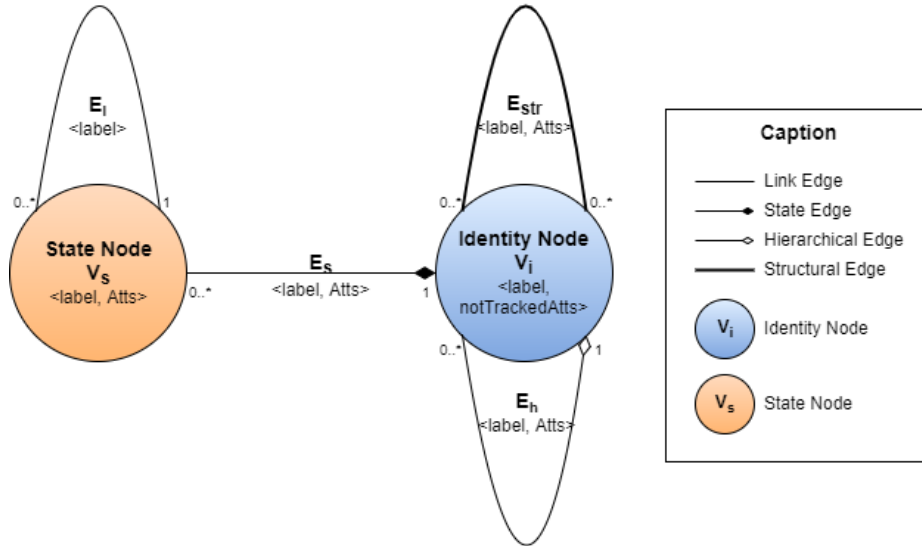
$E_l$
<label>

0..*
1

State Node
$V_s$
<label, Atts>

0..*

$E_s$
<label, Atts>

1

$E_{str}$
<label, Atts>

0..*
0..*

Identity Node
$V_i$
<label, notTrackedAtts>

0..*
1

$E_h$
<label, Atts>

Caption
Link Edge
State Edge
Hierarchical Edge
Structural Edge
$V_i$ Identity Node
$V_s$ State Node